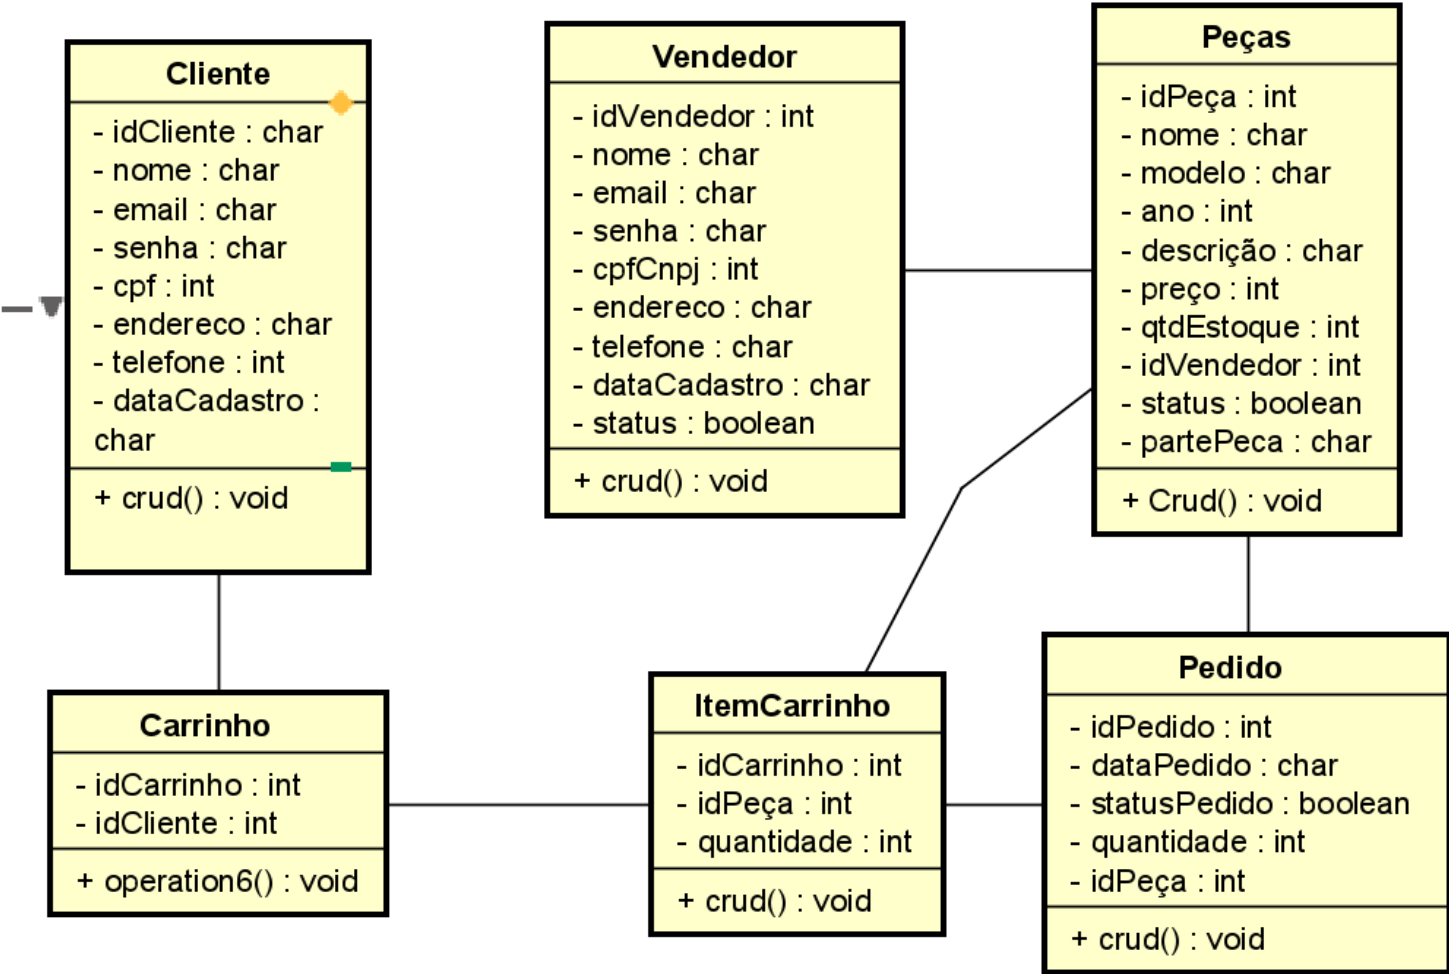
Cliente

- idCliente : char
- nome : char
- email : char
- senha : char
- cpf : int
- endereco : char
- telefone : int
- dataCadastro : char

+ crud() : void

Vendedor

- idVendedor : int
- nome : char
- email : char
- senha : char
- cpfCnpj : int
- endereco : char
- telefone : char
- dataCadastro : char
- status : boolean

+ crud() : void

Peças

- idPeça : int
- nome : char
- modelo : char
- ano : int
- descrição : char
- preço : int
- qtdEstoque : int
- idVendedor : int
- status : boolean
- partePeca : char

+ Crud() : void

Carrinho

- idCarrinho : int
- idCliente : int

+ operation6() : void

ItemCarrinho

- idCarrinho : int
- idPeça : int
- quantidade : int

+ crud() : void

Pedido

- idPedido : int
- dataPedido : char
- statusPedido : boolean
- quantidade : int
- idPeça : int

+ crud() : void